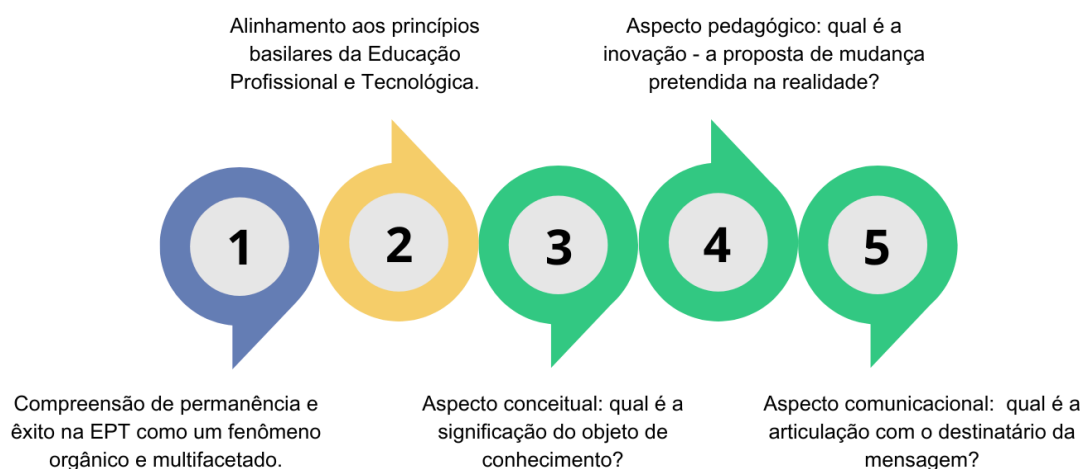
Alinhamento aos princípios basilares da Educação Profissional e Tecnológica.

Aspecto pedagógico: qual é a inovação - a proposta de mudança pretendida na realidade?

1

2

3

4

5

Compreensão de permanência e êxito na EPT como um fenômeno orgânico e multifacetado.

Aspecto conceitual: qual é a significação do objeto de conhecimento?

Aspecto comunicacional: qual é a articulação com o destinatário da mensagem?